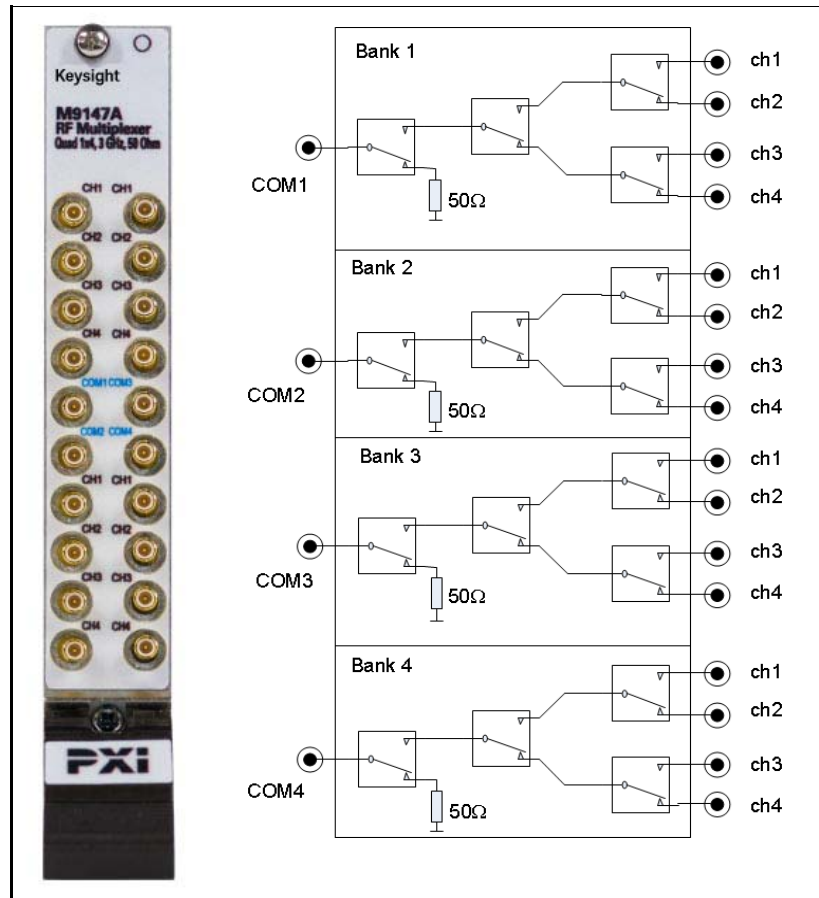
Keysight
M9147A
RF Multiplexer
Quad 1x4, 3 GHz, 50 Ohm

CH1 CH1
CH2 CH2
CH3 CH3
CH4 CH4
COM1 COM3
COM2 COM4
CH1 CH1
CH2 CH2
CH3 CH3
CH4 CH4

PXI

Bank 1
COM1
$50\Omega$
ch1
ch2
ch3
ch4

Bank 2
COM2
$50\Omega$
ch1
ch2
ch3
ch4

Bank 3
COM3
$50\Omega$
ch1
ch2
ch3
ch4

Bank 4
COM4
$50\Omega$
ch1
ch2
ch3
ch4